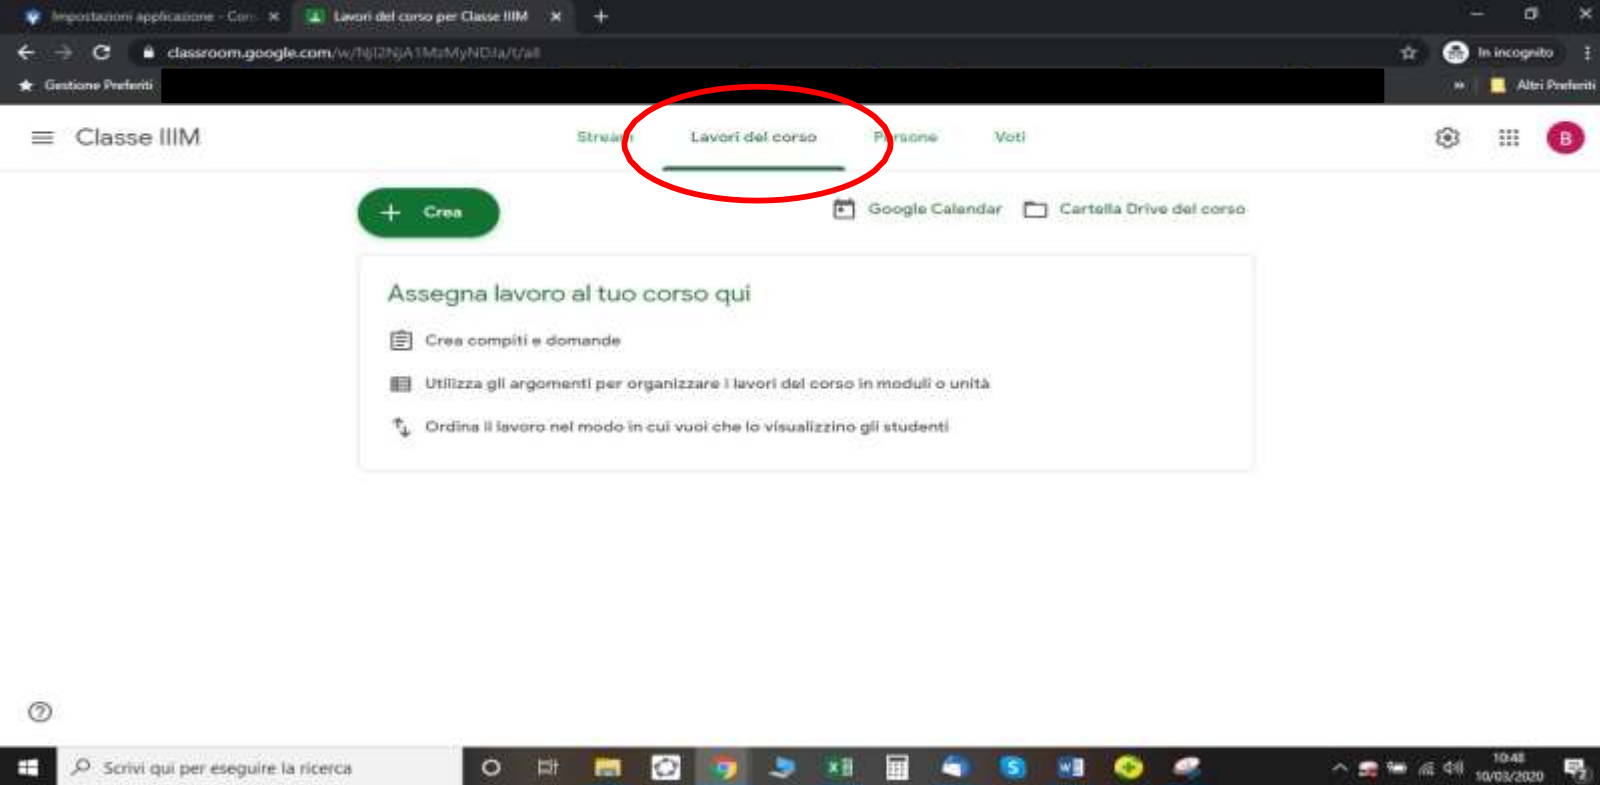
Impostazioni applicazione - Com ×
Lavori del corso per Classe IIIM ×
+

classroom.google.com/w/NjI2NjA1MzMyNDJa/t/all
In incognito

Gestione Preferiti
Altri Preferiti

Classe IIIM

Stream
Lavori del corso
Persone
Voti

B

Crea

Google Calendar
Cartella Drive del corso

Assegna lavoro al tuo corso qui

Crea compiti e domande

Utilizza gli argomenti per organizzare i lavori del corso in moduli o unità

Ordina il lavoro nel modo in cui vuoi che lo visualizzino gli studenti

Scrivi qui per eseguire la ricerca

10:48
10/03/2020